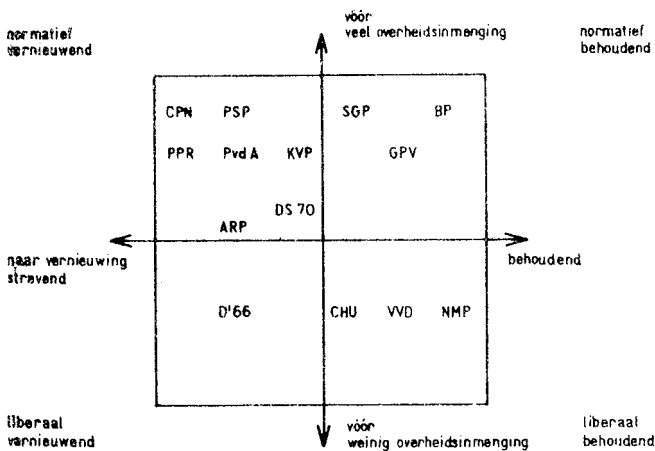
normatief
vernieuwend

vóór
veel overheidsinmenging

normatief
behoudend

CPN PSP SGP BP

PPR Pvd A KVP GPV

DS 70

ARP

naar vernieuwing
strevend

behoudend

D'66 CHU VVD NMP

liberaal
vernieuwend

vóór
weinig overheidsinmenging

liberaal
behoudend